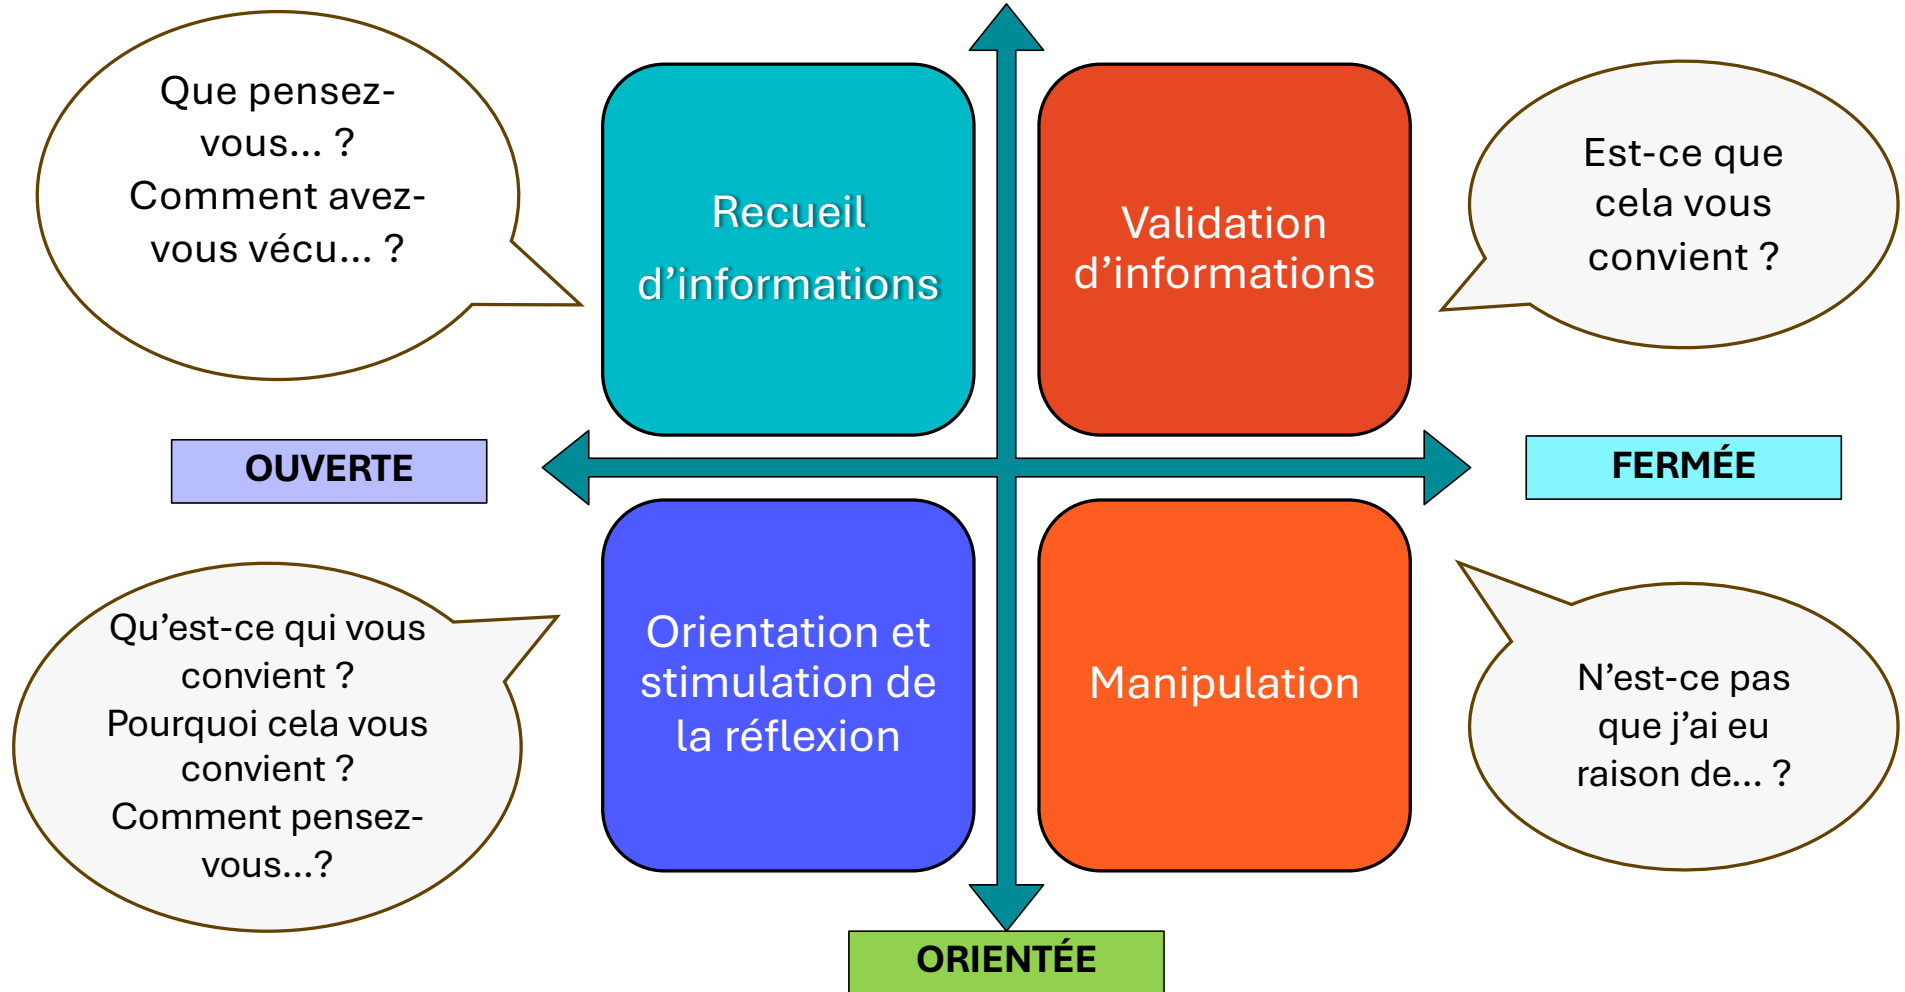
Que pensez-vous... ?
Comment avez-vous vécu... ?

Recueil d’informations

Validation d’informations

Est-ce que cela vous convient ?

OUVERTE

FERMÉE

Qu’est-ce qui vous convient ?
Pourquoi cela vous convient ?
Comment pensez-vous...?

Orientation et stimulation de la réflexion

Manipulation

N’est-ce pas que j’ai eu raison de... ?

ORIENTÉE